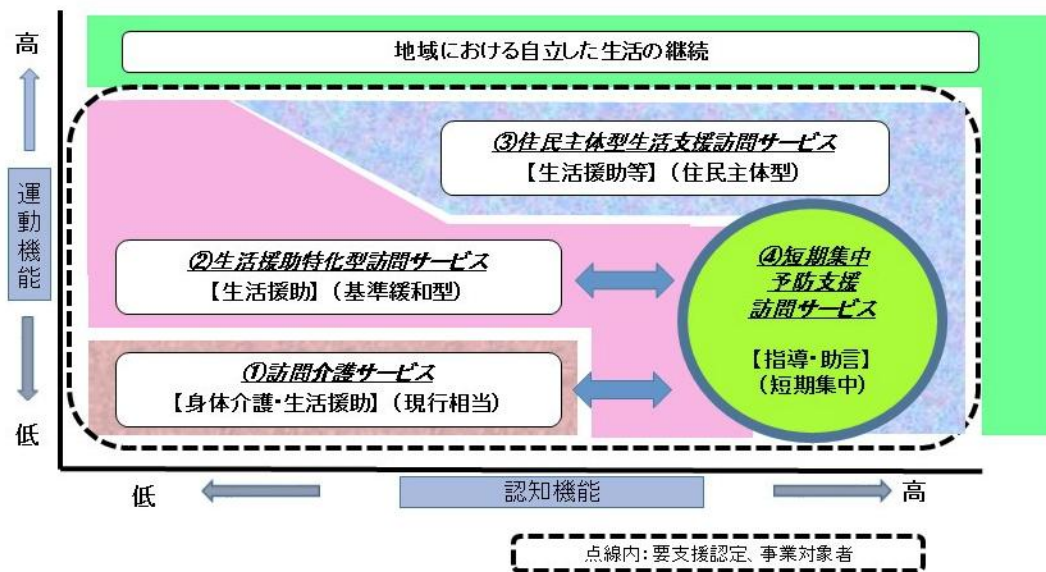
高

運動機能

低

地域における自立した生活の継続

③住民主体型生活支援訪問サービス
【生活援助等】（住民主体型）

②生活援助特化型訪問サービス
【生活援助】（基準緩和型）

④短期集中
予防支援
訪問サービス

【指導・助言】
（短期集中）

①訪問介護サービス
【身体介護・生活援助】（現行相当）

低

認知機能

高

点線内：要支援認定、事業対象者